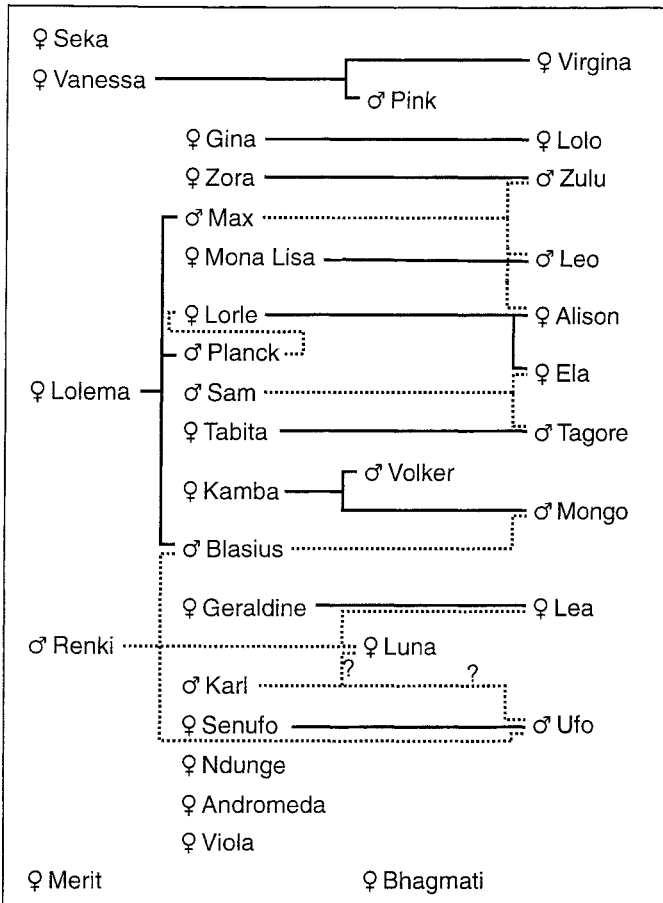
♀ Seka
♀ Vanessa
♀ Virgina
♂ Pink
♀ Gina
♀ Lolo
♀ Zora
♂ Zulu
♂ Max
♀ Mona Lisa
♂ Leo
♀ Lorle
♀ Alison
♂ Planck
♀ Lolema
♂ Sam
♀ Ela
♀ Tabita
♂ Tagore
♂ Volker
♀ Kamba
♂ Mongo
♂ Blasius
♀ Geraldine
♀ Lea
♂ Renki
♀ Luna
?
♂ Karl
?
♀ Senufo
♂ Ufo
♀ Ndunge
♀ Andromeda
♀ Viola
♀ Merit
♀ Bhagmati